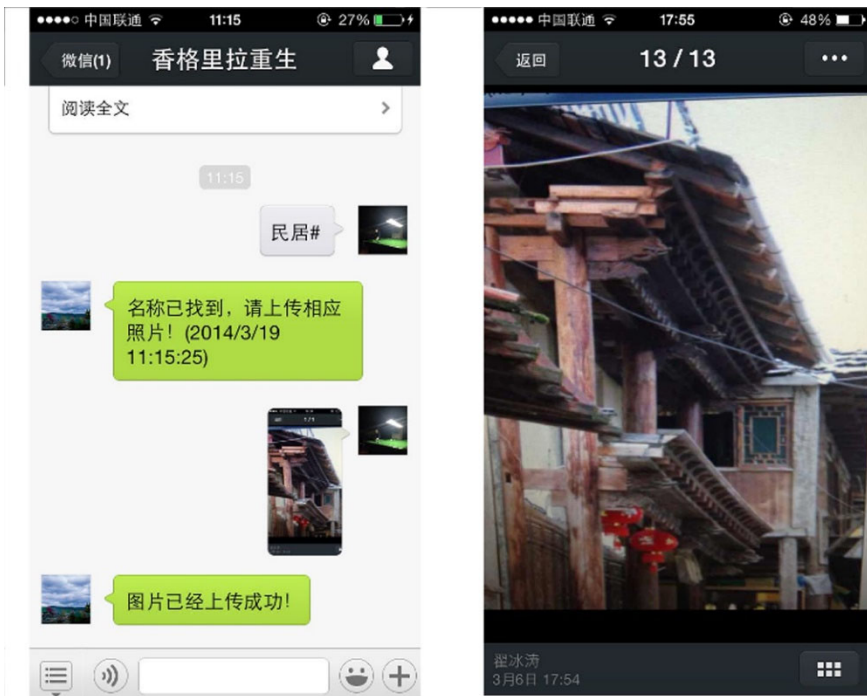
●●●●○ 中国联通 11:15 27%

微信(1) 香格里拉重生

阅读全文 >

11:15

民居#

名称已找到，请上传相应照片！(2014/3/19 11:15:25)

图片已经上传成功！

●●●●● 中国联通 17:55 48%

返回 13 / 13 •••

翟冰涛
3月6日 17:54